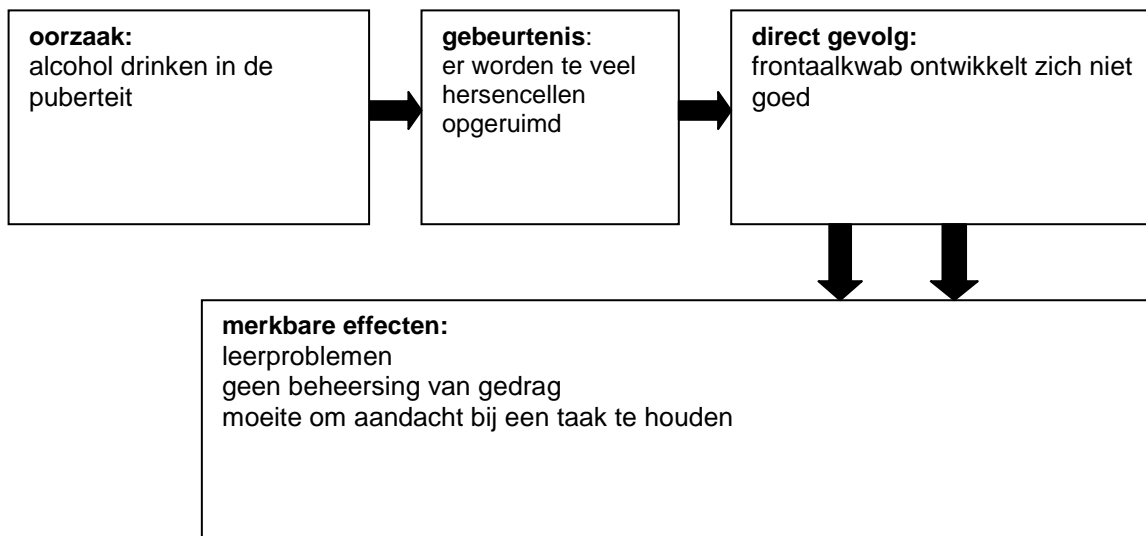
**oorzaak:**
alcohol drinken in de puberteit

**gebeurtenis**:
er worden te veel hersencellen opgeruimd

**direct gevolg:**
frontaalkwab ontwikkelt zich niet goed

**merkbare effecten:**
leerproblemen
geen beheersing van gedrag
moeite om aandacht bij een taak te houden